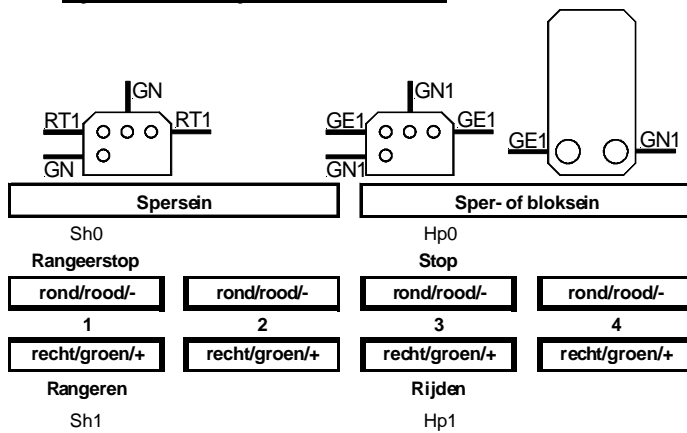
GN
RT1
RT1
GN

GN1
GE1
GE1
GN1

GE1
GN1

Spersein

Sper- of bloksein

Sh0

Hp0

Rangeerstop

Stop

| rond/rood/- | rond/rood/- | rond/rood/- | rond/rood/- |
|---|---|---|---|
| 1 | 2 | 3 | 4 |
| recht/groen/+ | recht/groen/+ | recht/groen/+ | recht/groen/+ |

Rangeren

Rijden

Sh1

Hp1